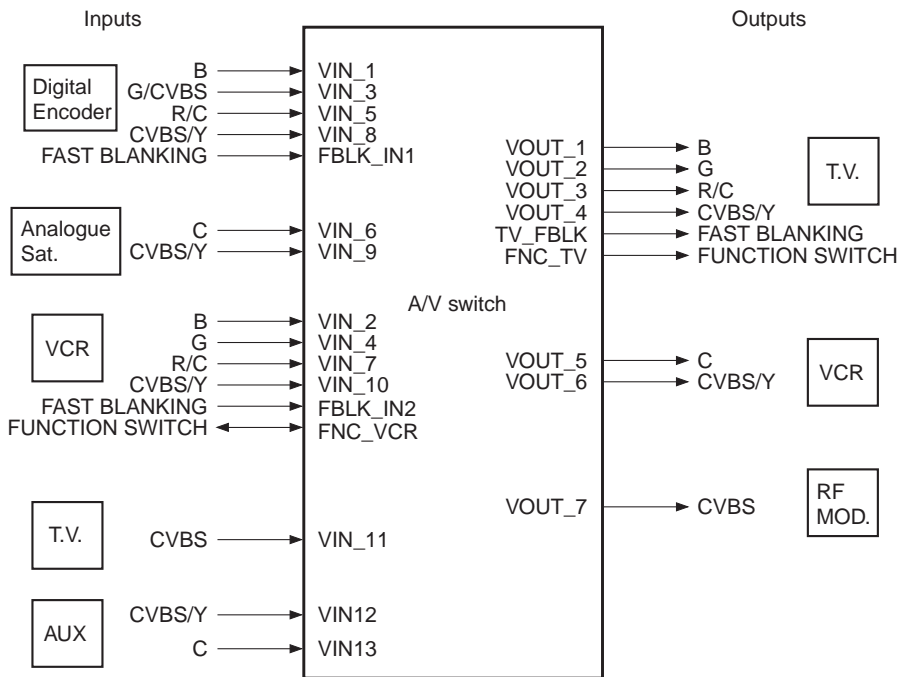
Inputs

Outputs

Digital Encoder

B
G/CVBS
R/C
CVBS/Y
FAST BLANKING

VIN_1
VIN_3
VIN_5
VIN_8
FBLK_IN1

Analogue Sat.

C
CVBS/Y

VIN_6
VIN_9

VCR

B
G
R/C
CVBS/Y
FAST BLANKING
FUNCTION SWITCH

VIN_2
VIN_4
VIN_7
VIN_10
FBLK_IN2
FNC_VCR

T.V.

CVBS

VIN_11

AUX

CVBS/Y
C

VIN12
VIN13

A/V switch

VOUT_1
VOUT_2
VOUT_3
VOUT_4
TV_FBLK
FNC_TV

B
G
R/C
CVBS/Y
FAST BLANKING
FUNCTION SWITCH

T.V.

VOUT_5
VOUT_6

C
CVBS/Y

VCR

VOUT_7

CVBS

RF MOD.